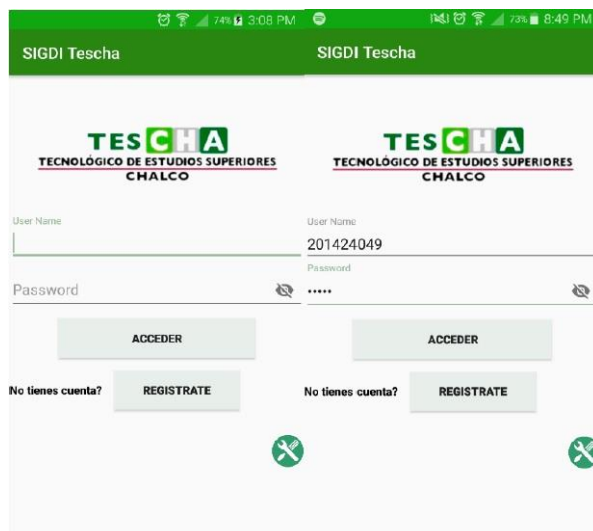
74% 3:08 PM

SIGDI Tescha

TESCHA
TECNOLÓGICO DE ESTUDIOS SUPERIORES
CHALCO

User Name

Password

ACCEDER

No tienes cuenta? REGISTRATE

73% 8:49 PM

SIGDI Tescha

TESCHA
TECNOLÓGICO DE ESTUDIOS SUPERIORES
CHALCO

User Name
201424049

Password
•••••

ACCEDER

No tienes cuenta? REGISTRATE